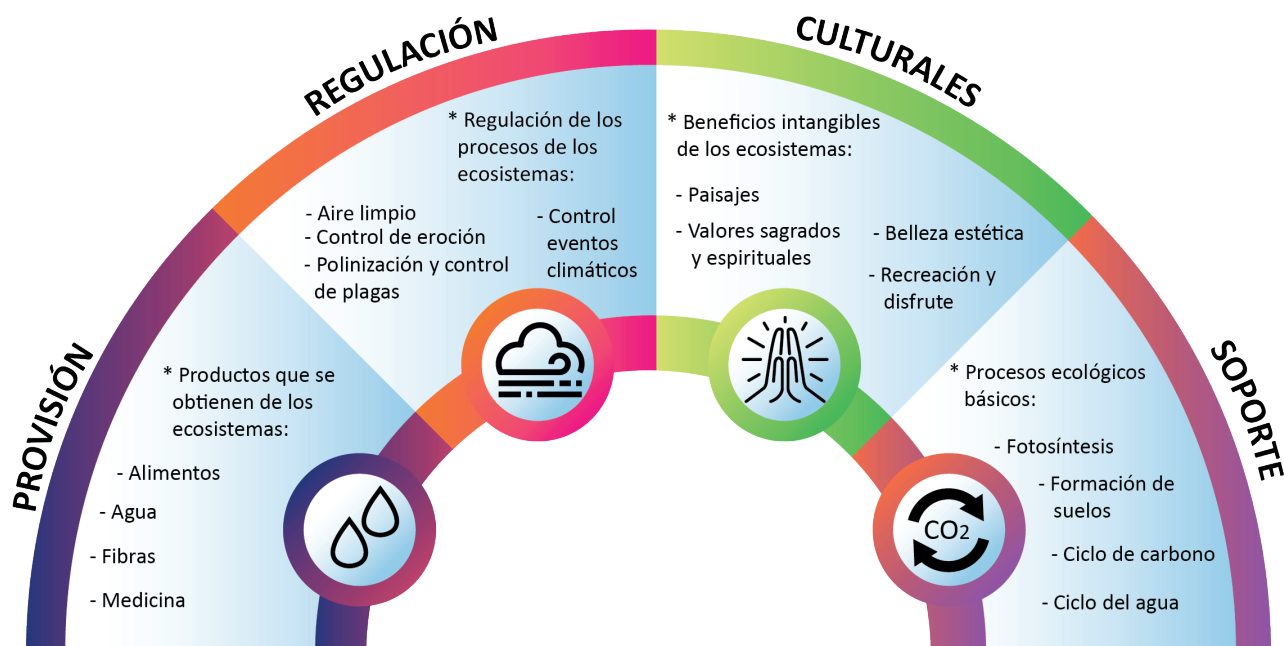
PROVISIÓN

REGULACIÓN

CULTURALES

SOPORTE

* Productos que se obtienen de los ecosistemas:

- Alimentos

- Agua

- Fibras

- Medicina

* Regulación de los procesos de los ecosistemas:

- Aire limpio
- Control de eroción
- Polinización y control de plagas

- Control eventos climáticos

* Beneficios intangibles de los ecosistemas:

- Paisajes

- Valores sagrados y espirituales

- Belleza estética

- Recreación y disfrute

* Procesos ecológicos básicos:

- Fotosíntesis

- Formación de suelos

- Ciclo de carbono

- Ciclo del agua

$CO_2$